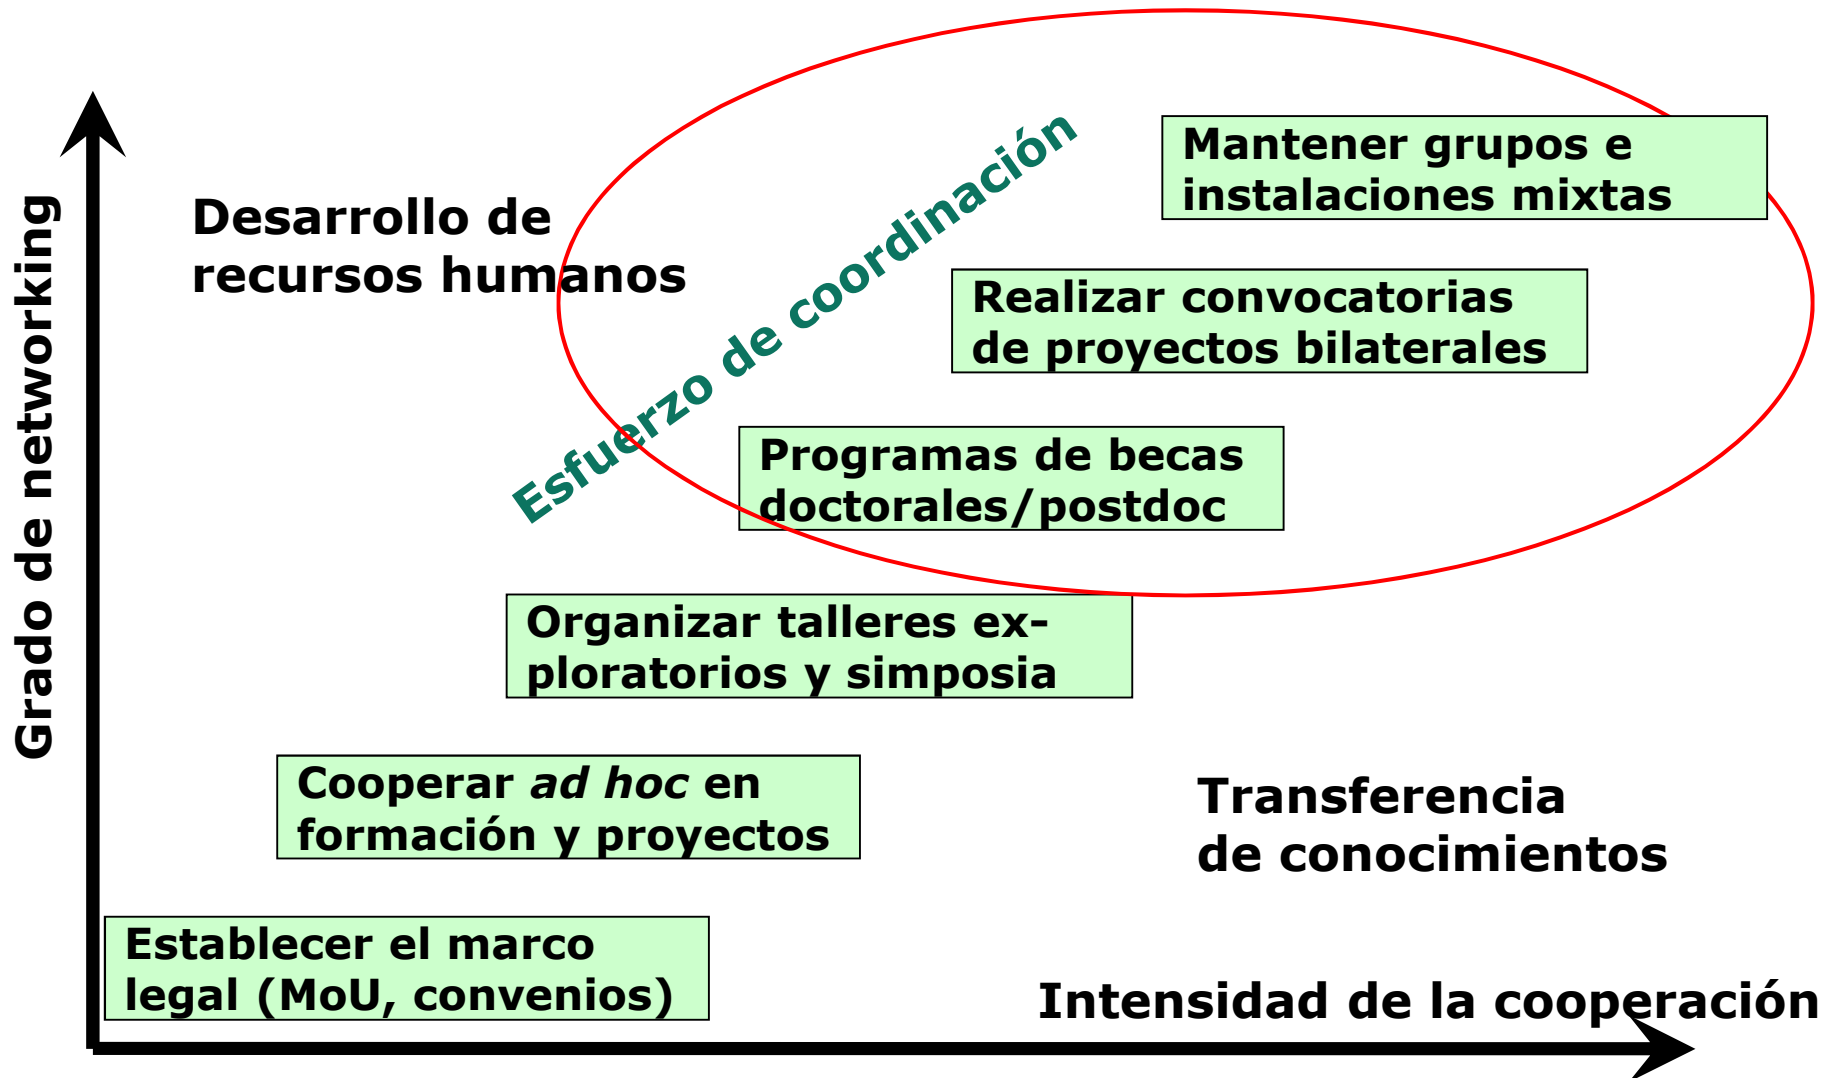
Grado de networking

Desarrollo de recursos humanos

Esfuerzo de coordinación

Mantener grupos e instalaciones mixtas

Realizar convocatorias de proyectos bilaterales

Programas de becas doctorales/postdoc

Organizar talleres exploratorios y simposia

Cooperar *ad hoc* en formación y proyectos

Transferencia de conocimientos

Establecer el marco legal (MoU, convenios)

Intensidad de la cooperación